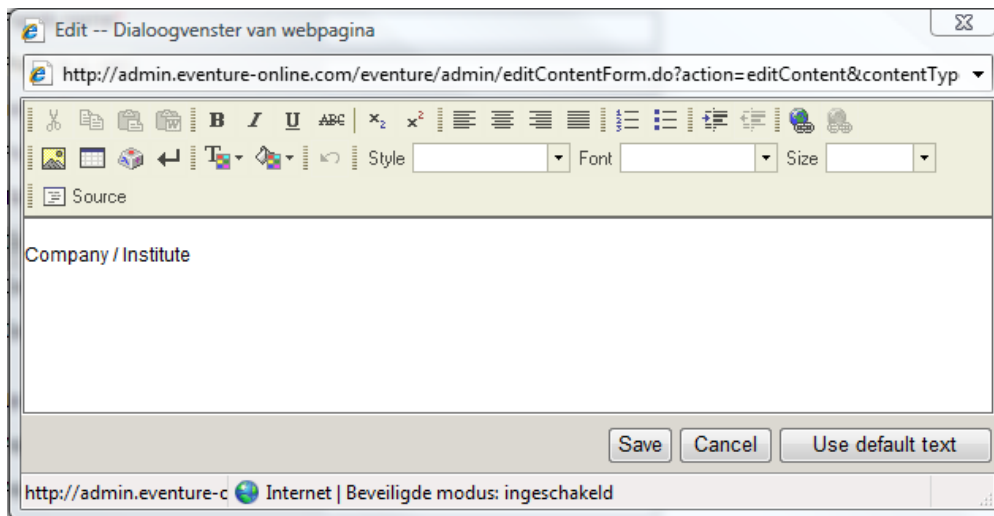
Edit -- Dialoogvenster van webpagina

http://admin.eventure-online.com/eventure/admin/editContentForm.do?action=editContent&contentTyp

B I U ABC $x_2$ $x^2$

Style Font Size

Source

Company / Institute

Save Cancel Use default text

http://admin.eventure-c Internet | Beveiligde modus: ingeschakeld